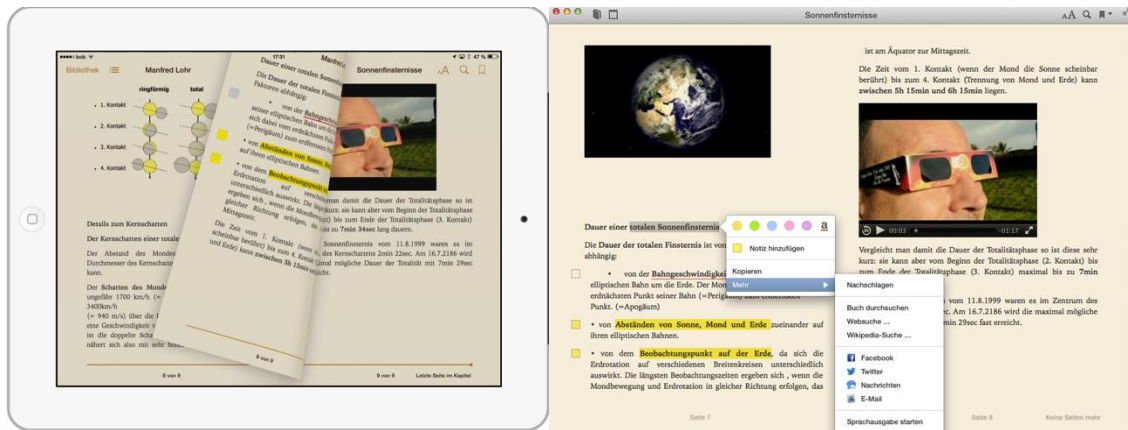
Bibliothek

Manfred Lohr

Sonnenfinsternisse

ringförmig

total

• 1. Kontakt

• 2. Kontakt

• 3. Kontakt

• 4. Kontakt

Details zum Kernschatten

Der Kernschatten einer totale

Der Abstand des Mondes Durchmesser des Kernschatte kann.

Der Schatten des Monde ungefähr 1700 km/h ( 3400km/h (= 940 m/s) über die eine Geschwindigkeit ist die doppelte Scha nähert sich also mit sehr

Die Dauer der totalen Sonnenfinsternis ist von mehreren Faktoren abhängig:

• von der Bahngeschwindigkeit seiner elliptischen Bahn um die Erde sich dabei vom erdnächsten (=Perigäum) zum

• von Abständen von Sonne, Mond auf ihren elliptischen Bahnen.

• von dem Beobachtungspunkt auf unterschiedlich auswirkt ergeben sich, wenn die gleicher Richtung erfolgen, Mittagszeit.

Die Zeit vom 1. Kontakt scheinbar berührt) bis zum 4. Kontakt und Erde) kann zwischen 5h 15min

verschwindend damit die Dauer der Totalitätsphase so ist kurz: sie kann aber vom Beginn der Totalitätsphase des Kernschattens bis zum Ende der Totalitätsphase (3. Kontakt) bis zu 7min 34sec lang dauern.

Sonnenfinsternis vom 11.8.1999 waren es im des Kernschattens 2min 22sec. Am 16.7.2186 wird die maximal mögliche Dauer der Totalität mit 7min 29sec fast erreicht.

8 von 9

9 von 9

Letzte Seite im Kapitel

Sonnenfinsternisse

ist am Äquator zur Mittagszeit.

Die Zeit vom 1. Kontakt (wenn der Mond die Sonne scheinbar berührt) bis zum 4. Kontakt (Trennung von Mond und Erde) kann zwischen 5h 15min und 6h 15min liegen.

00:03

-01:17

Dauer einer totalen Sonnenfinsternis

Die Dauer der totalen Finsternis ist von abhängig:

• von der Bahngeschwindigkeit elliptischen Bahn um die Erde. Der Mo erdnächsten Punkt seiner Bahn (=Perigäum Punkt. (=Apogäum)

• von Abständen von Sonne, Mond und Erde zueinander auf ihren elliptischen Bahnen.

• von dem Beobachtungspunkt auf der Erde, da sich die Erdrotation auf verschiedenen Breitenkreisen unterschiedlich auswirkt. Die längsten Beobachtungszeiten ergeben sich , wenn die Mondbewegung und Erdrotation in gleicher Richtung erfolgen, das

Notiz hinzufügen

Kopieren

Mehr

Nachschlagen

Buch durchsuchen

Websuche ...

Wikipedia-Suche ...

Facebook

Twitter

Nachrichten

E-Mail

Sprachausgabe starten

Vergleicht man damit die Dauer der Totalitätsphase so ist diese sehr kurz: sie kann aber vom Beginn der Totalitätsphase (2. Kontakt) bis zum Ende der Totalitätsphase (3. Kontakt) maximal bis zu 7min

vom 11.8.1999 waren es im Zentrum des Am 16.7.2186 wird die maximal mögliche 29sec fast erreicht.

Seite 7

Seite 8

Keine Seiten mehr